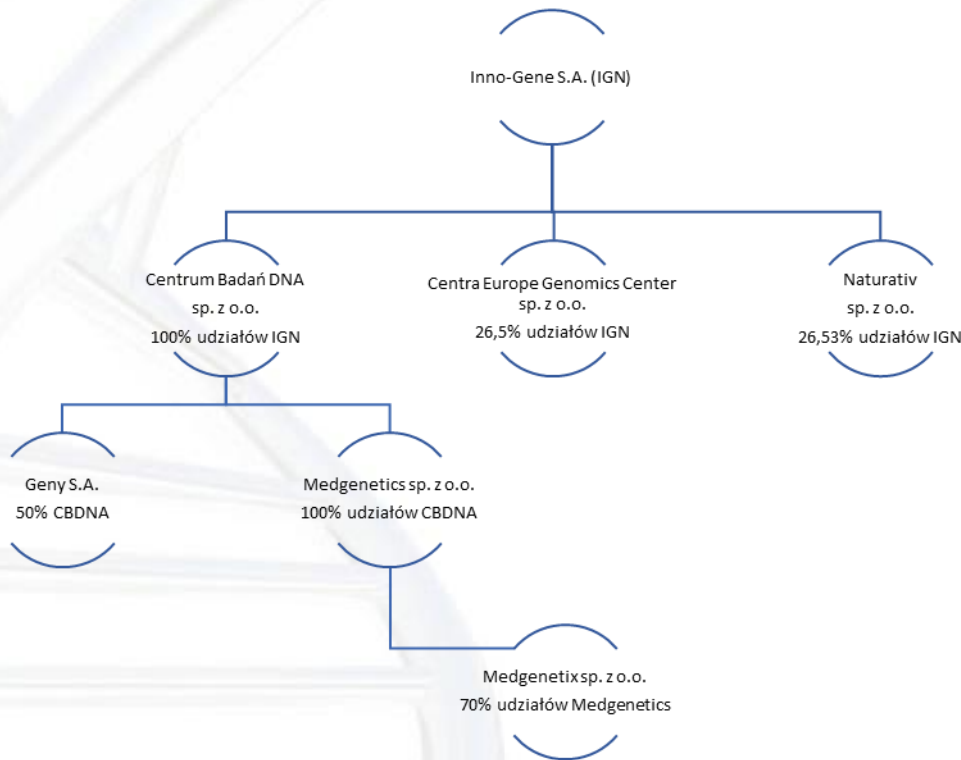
Inno-Gene S.A. (IGN)

Centrum Badań DNA
sp. z o.o.
100% udziałów IGN

Centra Europe Genomics Center
sp. z o.o.
26,5% udziałów IGN

Naturativ
sp. z o.o.
26,53% udziałów IGN

Geny S.A.
50% CBDNA

Medgenetics sp. z o.o.
100% udziałów CBDNA

Medgenetix sp. z o.o.
70% udziałów Medgenetics